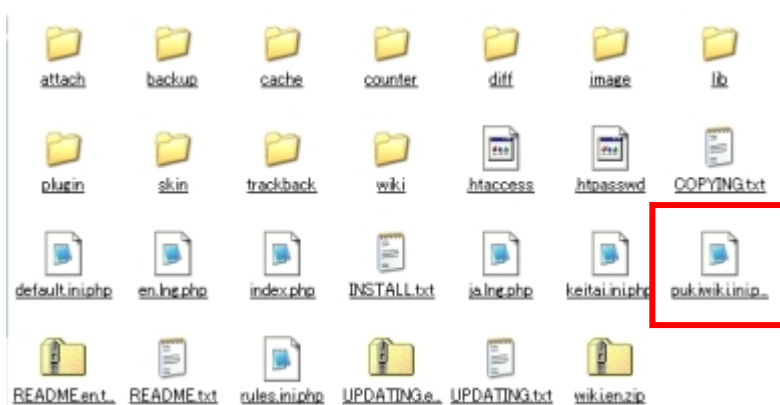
attach backup cache counter diff image lib

plugin skin trackback wiki .htaccess .htpasswd COPYING.txt

default.ini.php en.lng.php index.php INSTALL.txt ja.lng.php keitai.ini.php pukiwiki.ini.p...

README.en.t... README.txt rules.ini.php UPDATING.e... UPDATING.txt wiki.en.zip